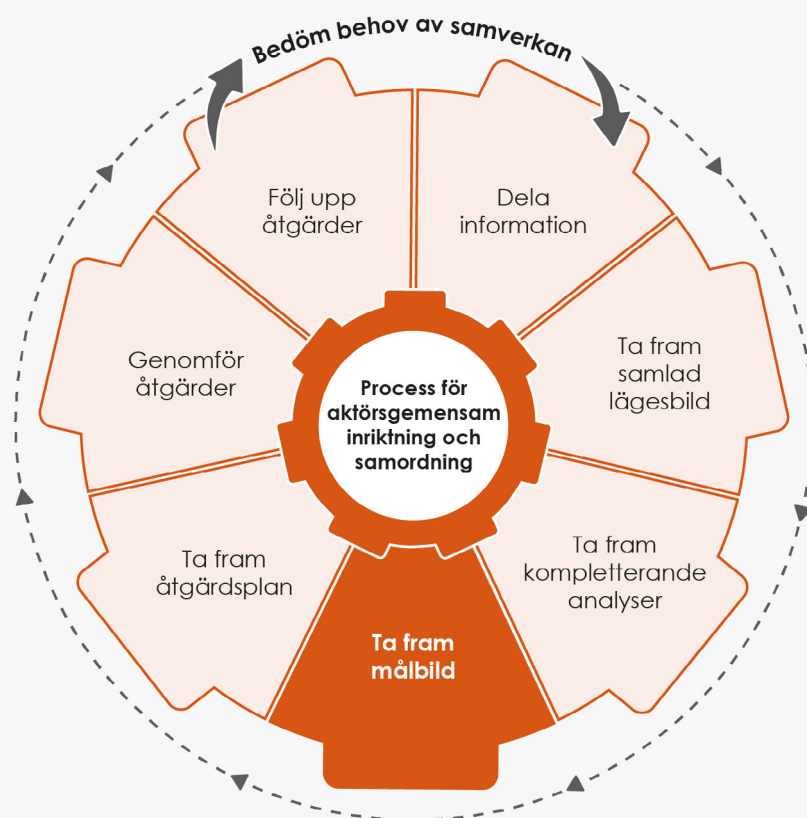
Bedöm behov av samverkan

Process för aktörsgemensam inriktning och samordning

Dela information

Ta fram samlad lägesbild

Ta fram kompletterande analyser

Ta fram målbild

Ta fram åtgärdsplan

Genomför åtgärder

Följ upp åtgärder